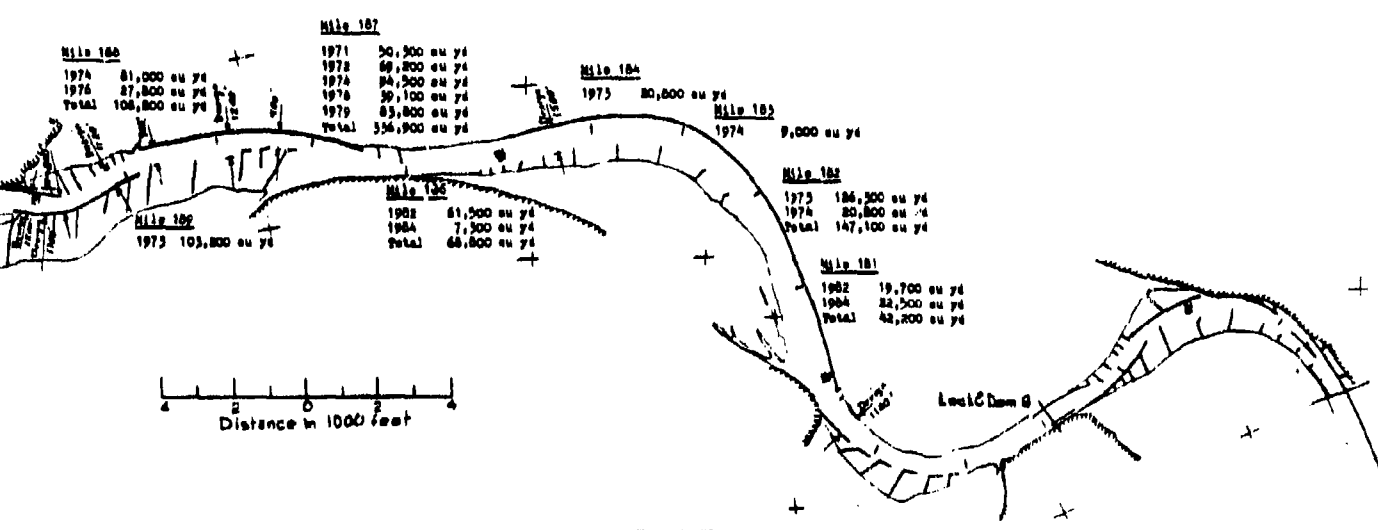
Mile 188
1974 81,000 cu yd
1976 27,800 cu yd
Total 108,800 cu yd

Mile 187
1971 50,300 cu yd
1972 68,200 cu yd
1974 84,500 cu yd
1976 30,100 cu yd
1979 83,800 cu yd
Total 336,900 cu yd

Mile 184
1975 80,800 cu yd

Mile 183
1974 9,000 cu yd

Mile 182
1973 126,300 cu yd
1974 20,800 cu yd
Total 147,100 cu yd

Mile 186
1982 61,500 cu yd
1984 7,300 cu yd
Total 68,800 cu yd

Mile 189
1973 103,800 cu yd

Mile 181
1982 19,700 cu yd
1984 22,500 cu yd
Total 42,200 cu yd

Lock & Dam 8

4 2 0 2 4
Distance in 1000 feet